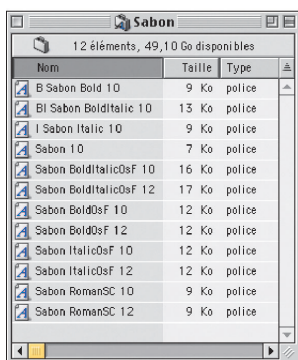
Sabon

12 éléments, 49,10 Go disponibles

| Nom | Taille | Type |
|---|---|---|
| B Sabon Bold 10 | 9 Ko | police |
| BI Sabon BoldItalic 10 | 13 Ko | police |
| I Sabon Italic 10 | 9 Ko | police |
| Sabon 10 | 7 Ko | police |
| Sabon BoldItalicOsF 10 | 16 Ko | police |
| Sabon BoldItalicOsF 12 | 17 Ko | police |
| Sabon BoldOsF 10 | 12 Ko | police |
| Sabon BoldOsF 12 | 12 Ko | police |
| Sabon ItalicOsF 10 | 12 Ko | police |
| Sabon ItalicOsF 12 | 12 Ko | police |
| Sabon RomanSC 10 | 9 Ko | police |
| Sabon RomanSC 12 | 9 Ko | police |